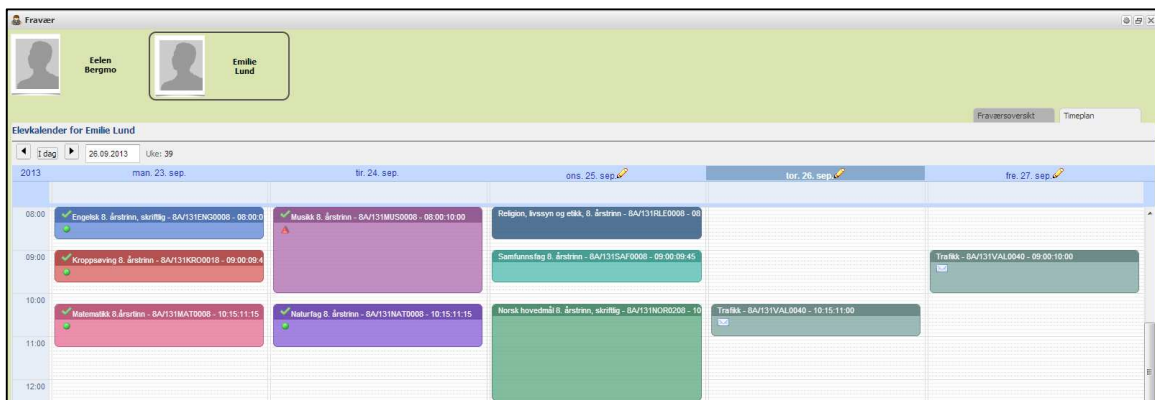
Fravær

Eelen Bergmo

Emilie Lund

Fraværsoversikt Timeplan

Elevkalender for Emilie Lund

I dag 26.09.2013 Uke: 39

| 2013 | man. 23. sep. | tir. 24. sep. | ons. 25. sep. | tor. 26. sep. | fre. 27. sep. |
|---|---|---|---|---|---|
| 08:00 | Engelsk 8. årstrinn, skriftlig - 8A/131ENG0008 - 08:00:0 | Musikk 8. årstrinn - 8A/131MUS0008 - 08:00:10:00 | Religion, livssyn og etikk, 8. årstrinn - 8A/131RLE0008 - 08 | | |
| 09:00 | Kroppsøving 8. årstrinn - 8A/131KRO0018 - 09:00:09:4 | | Samfunnsfag 8. årstrinn - 8A/131SAF0008 - 09:00:09:45 | | Trafikk - 8A/131VAL0040 - 09:00:10:00 |
| 10:00 | Matematikk 8.årstrinn - 8A/131MAT0008 - 10:15:11:15 | Naturfag 8. årstrinn - 8A/131NAT0008 - 10:15:11:15 | Norsk hovedmål 8. årstrinn, skriftlig - 8A/131NOR0208 - 10 | Trafikk - 8A/131VAL0040 - 10:15:11:00 | |
| 11:00 | | | | | |
| 12:00 | | | | | |